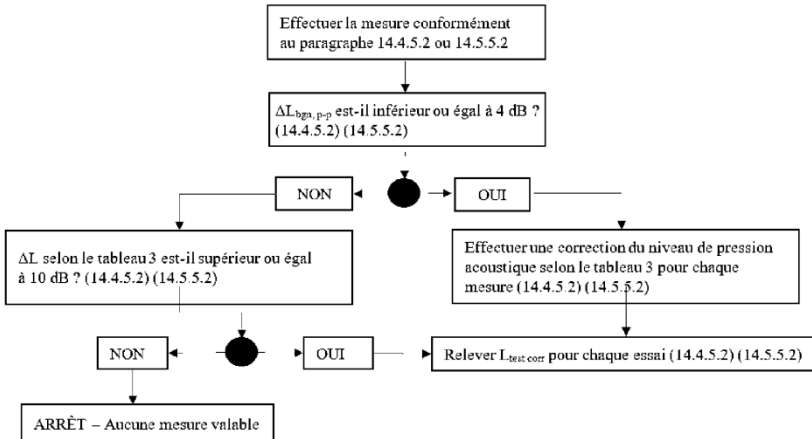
Effectuer la mesure conformément au paragraphe 14.4.5.2 ou 14.5.5.2

$\Delta L_{bgn, p-p}$ est-il inférieur ou égal à 4 dB ? (14.4.5.2) (14.5.5.2)

NON

OUI

$\Delta L$ selon le tableau 3 est-il supérieur ou égal à 10 dB ? (14.4.5.2) (14.5.5.2)

Effectuer une correction du niveau de pression acoustique selon le tableau 3 pour chaque mesure (14.4.5.2) (14.5.5.2)

NON

OUI

Relever $L_{test\ corr}$ pour chaque essai (14.4.5.2) (14.5.5.2)

ARRÊT – Aucune mesure valable